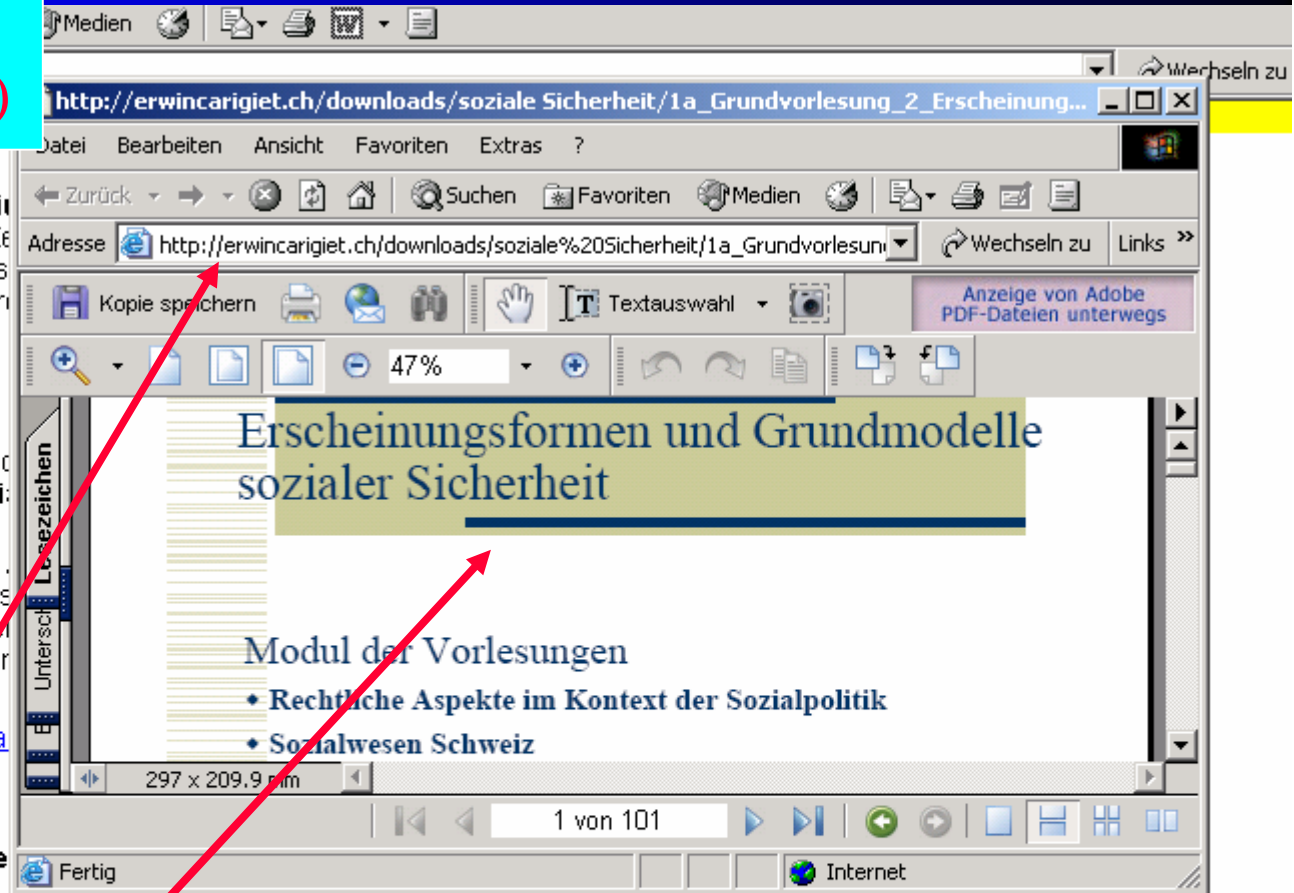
Medien

Wechseln zu

http://erwincarigiet.ch/downloads/soziale Sicherheit/1a_Grundvorlesung_2_Erscheinung...

Datei Bearbeiten Ansicht Favoriten Extras ?

Zurück Suchen Favoriten Medien

Adresse http://erwincarigiet.ch/downloads/soziale%20Sicherheit/1a_Grundvorlesun

Wechseln zu Links »

Kopie speichern Textauswahl

Anzeige von Adobe PDF-Dateien unterwegs

47%

Lesezeichen

Untersch

Erscheinungsformen und Grundmodelle sozialer Sicherheit

Modul der Vorlesungen

• Rechtliche Aspekte im Kontext der Sozialpolitik

• Sozialwesen Schweiz

297 x 209.9 mm

1 von 101

Fertig

Internet